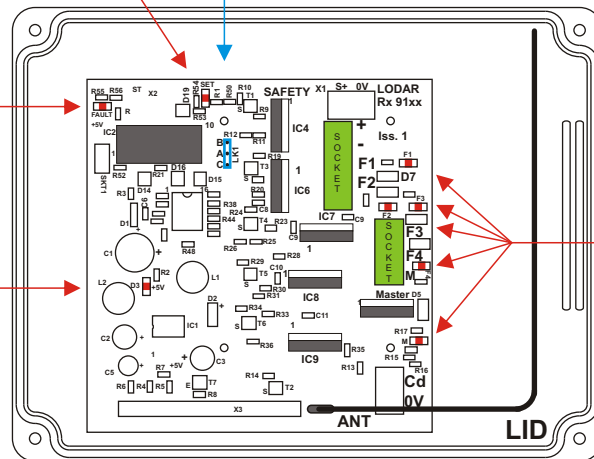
R55 R56 ST X2
FAULT R
+5V
D19 R54 SET R1 R50 R10 T1
R53
SAFETY
X1 S+ 0V
LODAR
Rx 91xx
IC2
10
R9
1
IC4
+
-
SOCKET
Iss. 1
R12
B
A
C
LK1
R11
F1
F1
SKT1
R52 R21 D16 D15
T3
R19
1
IC6
F2
D7
R3 D14
R20
F3
D1
C6
R38
R24 C8
R44
T4
R23
C9
IC7
F2
SOCKET
F3
1
C9
R48
R26 R25
F4
C1
+
R2
L1
R29
T5
R28
M
L2
D3 +5V
S
R30
R31
IC8
Master D5
D2
+
R34
R33
C11
IC1
T6
1
R17
C2
+
R36
IC9
M
+5V
C3
R35
R15
C5
R7
R13
R16
R6 R4 R5 R3
E T7
R8
R14
T2
Cd
X3
0V
ANT
LID